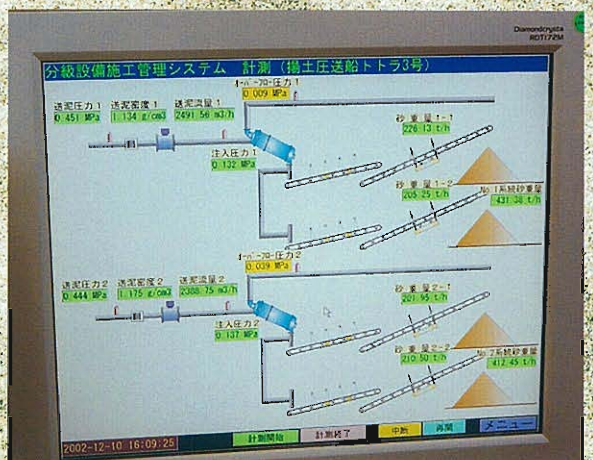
Diamondcrysta RDT172M

分級設備施工管理システム　計測（揚土圧送船トトラ3号）

ｻｲｸﾛﾝ圧力1
0.009 MPa

送泥圧力1
0.451 MPa

送泥密度1
1.134 g/cm3

送泥流量1
2491.56 m3/h

砂量1-1
226.13 t/h

注入圧力1
0.132 MPa

砂量1-2
205.25 t/h

No.1系統砂量
431.38 t/h

ｻｲｸﾛﾝ圧力2
0.039 MPa

送泥圧力2
0.444 MPa

送泥密度2
1.175 g/cm3

送泥流量2
2308.75 m3/h

砂量2-1
201.95 t/h

注入圧力2
0.137 MPa

砂量2-2
210.50 t/h

No.2系統砂量
412.45 t/h

2002-12-10 16:09:25

計測開始

計測終了

中断

再開

メニュー